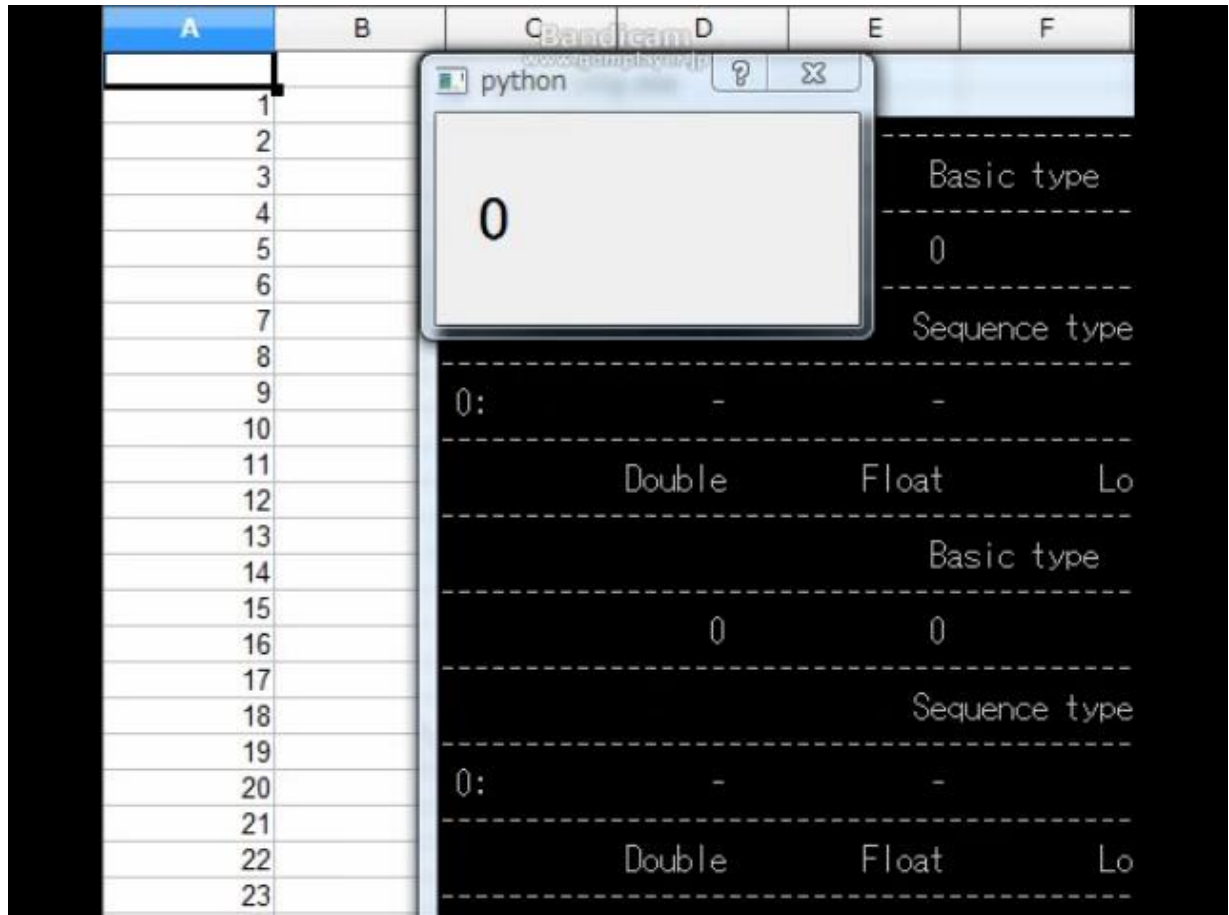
A B C D E F
Bandicam
www.bandicam.jp
python ? X
0
1
2
3
4
5
6
7
8
9
10
11
12
13
14
15
16
17
18
19
20
21
22
23

Basic type
0
Sequence type
0: - -
Double Float Lo
Basic type
0 0
Sequence type
0: - -
Double Float Lo